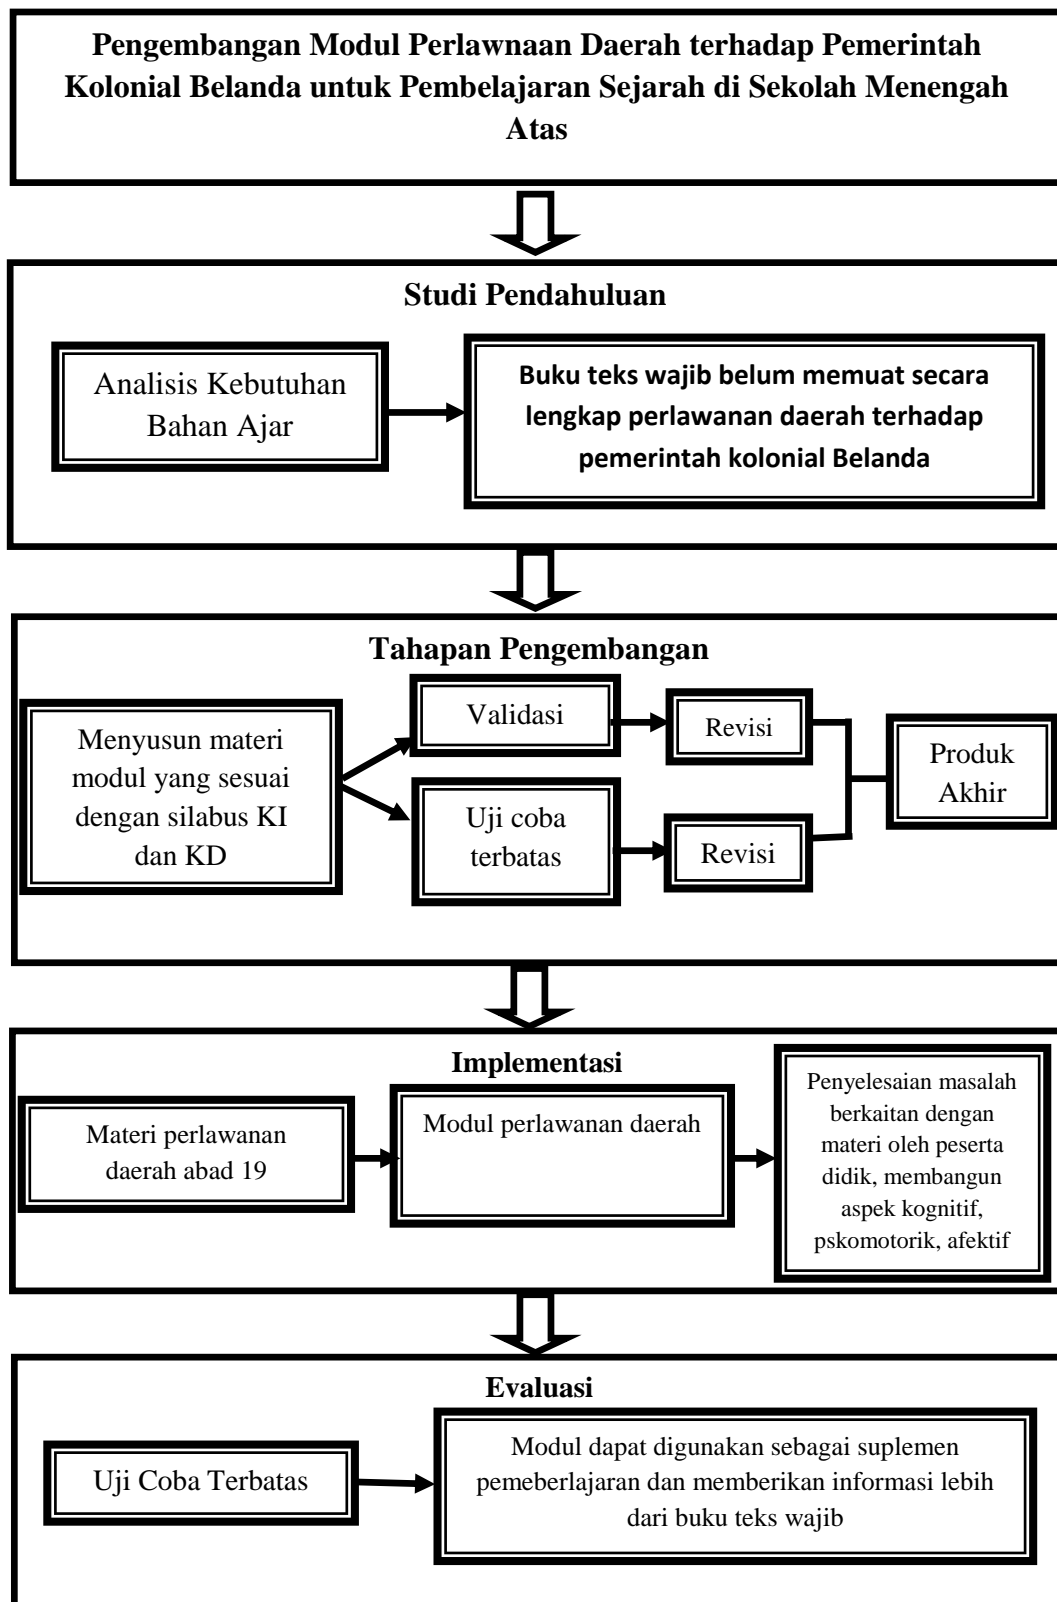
Pengembangan Modul Perlawnaan Daerah terhadap Pemerintah Kolonial Belanda untuk Pembelajaran Sejarah di Sekolah Menengah Atas

Studi Pendahuluan

Analisis Kebutuhan Bahan Ajar

Buku teks wajib belum memuat secara lengkap perlawanan daerah terhadap pemerintah kolonial Belanda

Tahapan Pengembangan

Menyusun materi modul yang sesuai dengan silabus KI dan KD

Validasi

Revisi

Uji coba terbatas

Revisi

Produk Akhir

Implementasi

Materi perlawanan daerah abad 19

Modul perlawanan daerah

Penyelesaian masalah berkaitan dengan materi oleh peserta didik, membangun aspek kognitif, pskomotorik, afektif

Evaluasi

Uji Coba Terbatas

Modul dapat digunakan sebagai suplemen pemeberlajaran dan memberikan informasi lebih dari buku teks wajib